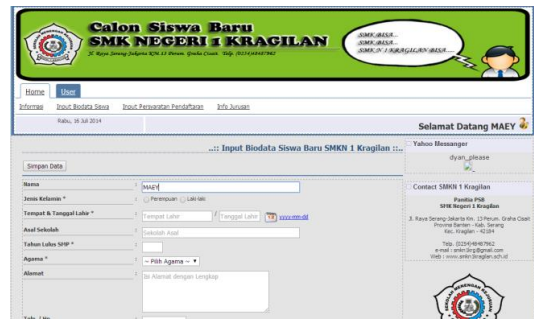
Calon Siswa Baru
SMK NEGERI 1 KRAGILAN
Jl. Raya Serang-Jakarta KM 13 Perum. Graha Cisait Telp. (0254)4848962

SMK BISA...
SMK BISA...
SMK N 1 KRAGILAN BISA...

Home User

Informasi Input Biodata Siswa Input Persyaratan Pendaftaran Info Jurusan

Rabu, 16 Juli 2014

Selamat Datang MAEY

..:: Input Biodata Siswa Baru SMKN 1 Kragilan ::..

Simpan Data

| | | |
|---|---|---|
| Nama | : | MAEY |
| Jenis Kelamin * | : | Perempuan Laki-laki |
| Tempat & Tanggal Lahir * | : | Tempat Lahir , Tanggal Lahir yyyy-mm-dd |
| Asal Sekolah | : | Sekolah Asal |
| Tahun Lulus SMP * | : | |
| Agama * | : | -- Pilih Agama -- |
| Alamat | : | Isi Alamat dengan Lengkap |
| Telp / Hp | : | |

Yahoo Messanger
dyan_please

Contact SMKN 1 Kragilan
Panitia PSB
SMK Negeri 1 Kragilan
Jl. Raya Serang-Jakarta Km. 13 Perum. Graha Cisait Provinsi Banten - Kab. Serang Kec. Kragilan - 42184
Telp. (0254)4848962
e-mail : smkn1krg@gmail.com
Web : www.smkn1kragilan.sch.id